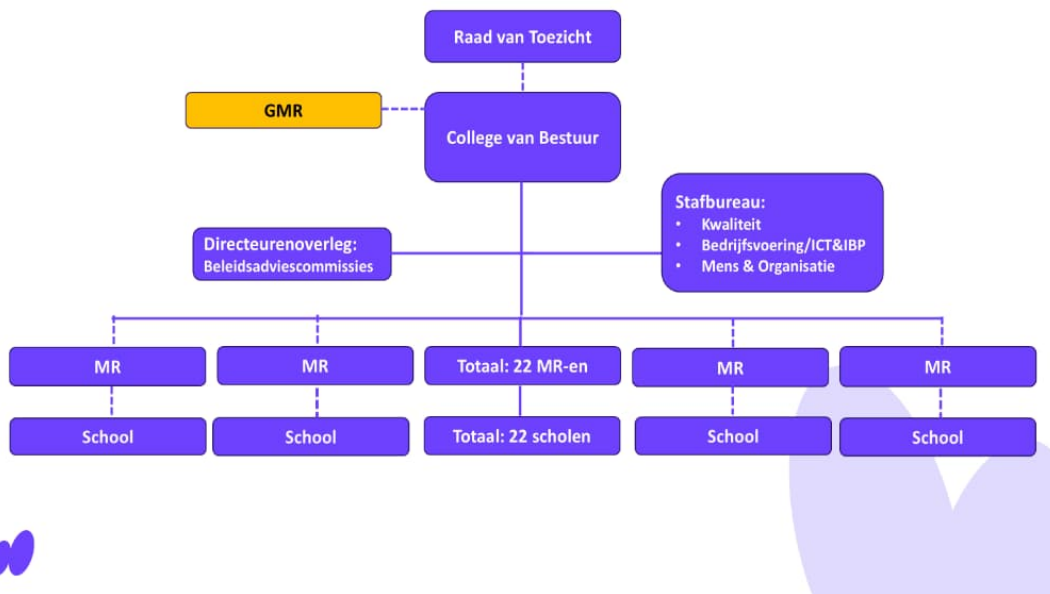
Raad van Toezicht

GMR

College van Bestuur

Stafbureau:
- Kwaliteit
- Bedrijfsvoering/ICT&IBP
- Mens & Organisatie

Directeurenoverleg:
Beleidsadviescommissies

MR

MR

Totaal: 22 MR-en

MR

MR

School

School

Totaal: 22 scholen

School

School